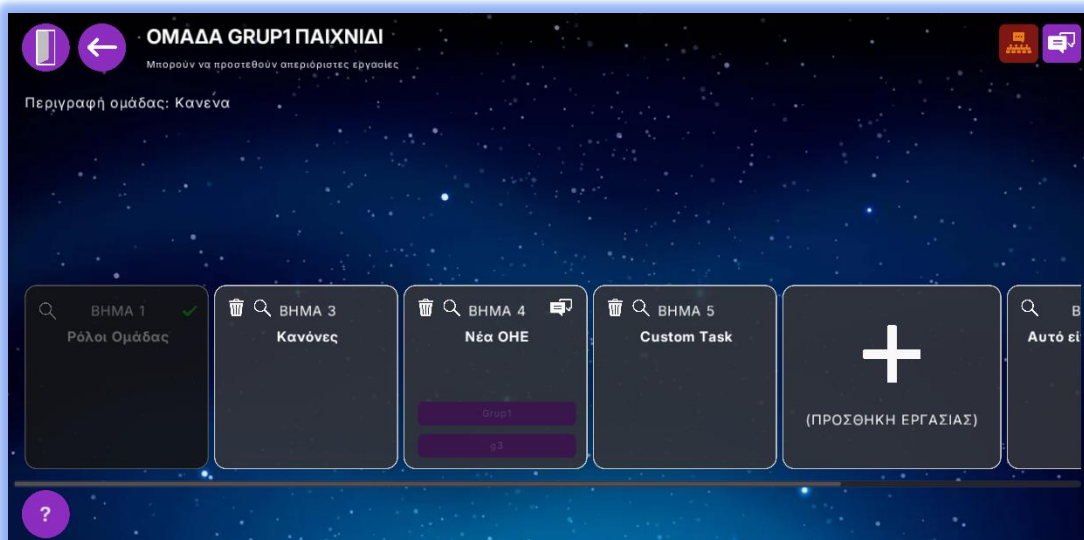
ΟΜΑΔΑ GRUP1 ΠΑΙΧΝΙΔΙ

Μπορούν να προστεθούν απεριόριστες εργασίες

Περιγραφή ομάδας: Κανενα

ΒΗΜΑ 1
Ρόλοι Ομάδας

ΒΗΜΑ 3
Κανόνες

ΒΗΜΑ 4
Νέα ΟΗΕ
Grup1
g3

ΒΗΜΑ 5
Custom Task

+
(ΠΡΟΣΘΗΚΗ ΕΡΓΑΣΙΑΣ)

Β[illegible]
Αυτό εί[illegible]

?